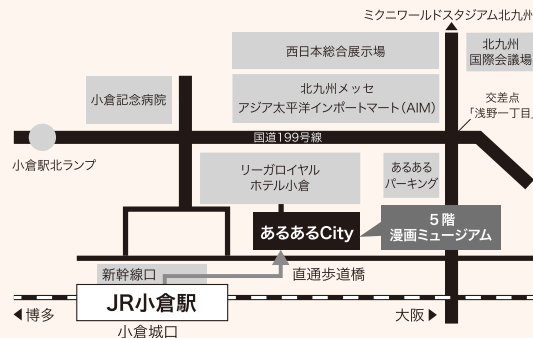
ミクニワールドスタジアム北九州

西日本総合展示場

北九州
国際会議場

小倉記念病院

北九州メッセ
アジア太平洋インポートマート（AIM）

交差点
「浅野一丁目」

国道199号線

小倉駅北ランプ

リーガロイヤル
ホテル小倉

あるある
パーキング

あるあるCity

5階
漫画ミュージアム

新幹線口

直通歩道橋

JR小倉駅

◀博多

大阪▶

小倉城口